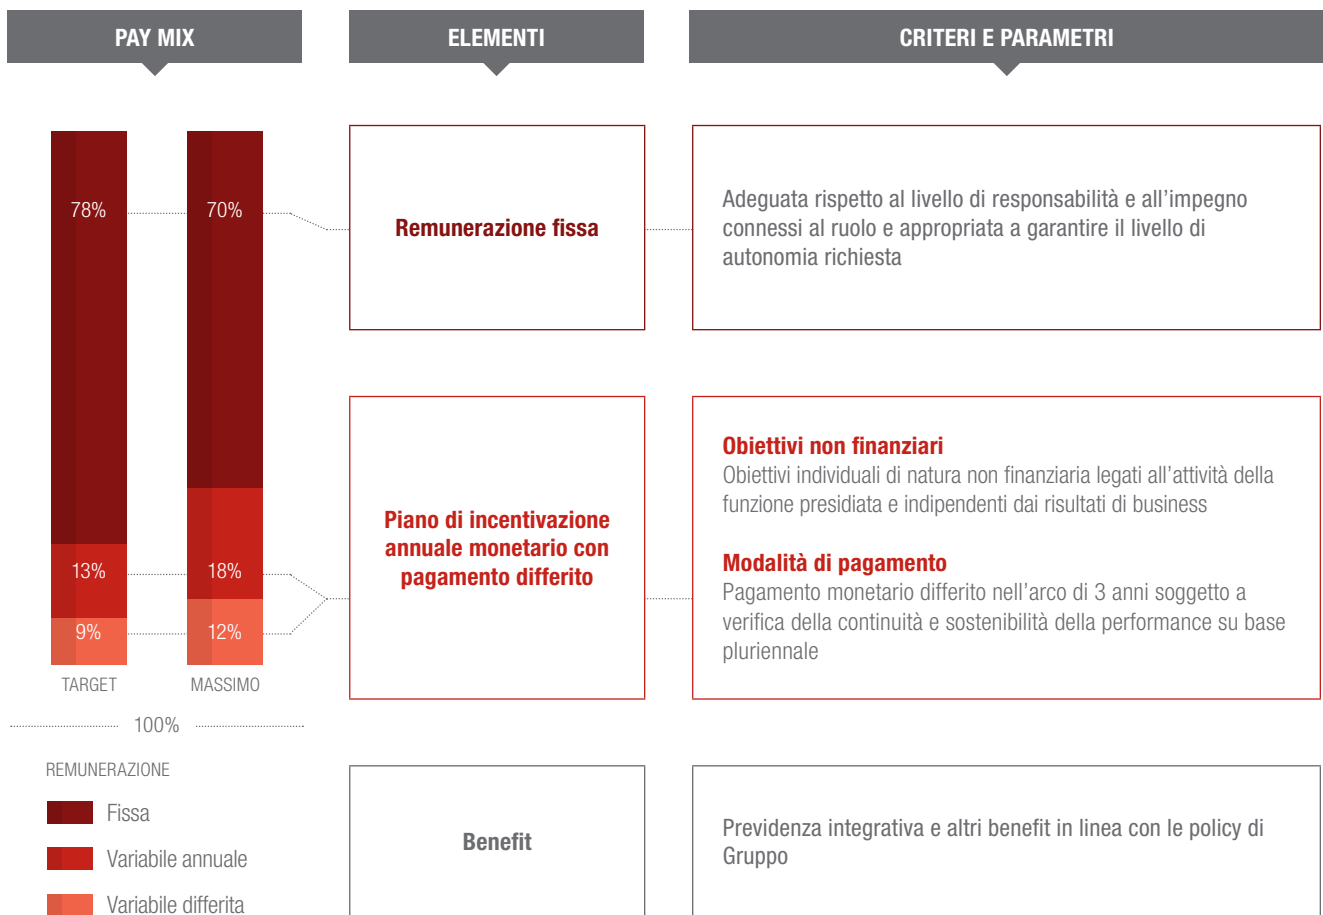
PAY MIX

ELEMENTI

CRITERI E PARAMETRI

78%

70%

13%

18%

9%

12%

TARGET

MASSIMO

100%

REMUNERAZIONE

Fissa

Variabile annuale

Variabile differita

Remunerazione fissa

Adeguata rispetto al livello di responsabilità e all'impegno connessi al ruolo e appropriata a garantire il livello di autonomia richiesta

Piano di incentivazione annuale monetario con pagamento differito

Obiettivi non finanziari
Obiettivi individuali di natura non finanziaria legati all'attività della funzione presidiata e indipendenti dai risultati di business

Modalità di pagamento
Pagamento monetario differito nell'arco di 3 anni soggetto a verifica della continuità e sostenibilità della performance su base pluriennale

Benefit

Previdenza integrativa e altri benefit in linea con le policy di Gruppo